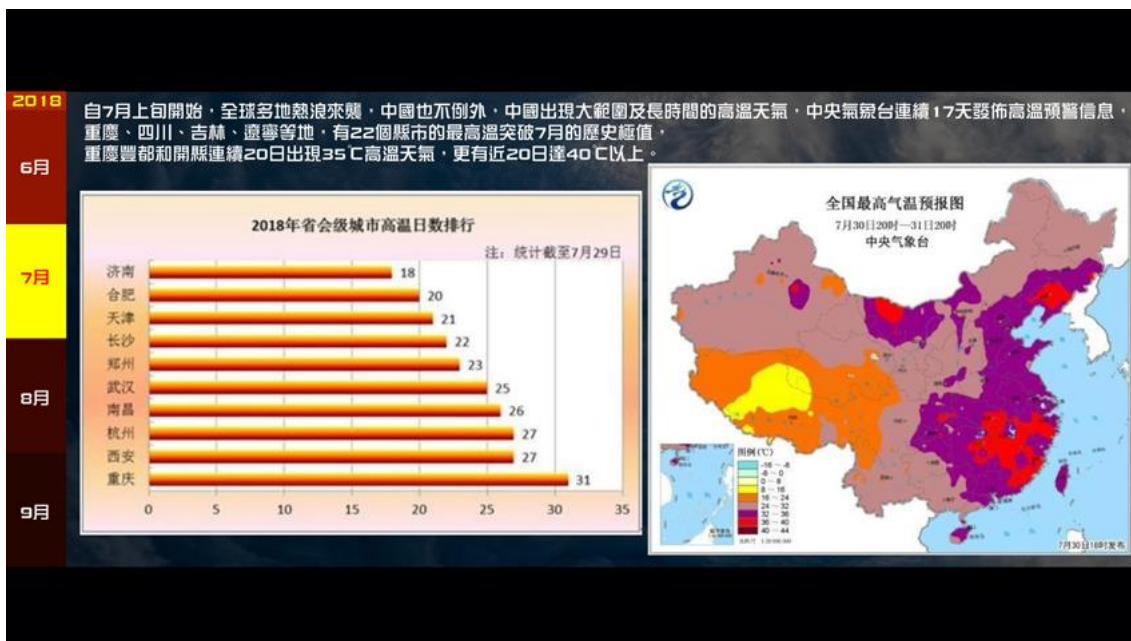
2018
6月
7月
8月
9月

自7月上旬開始，全球多地熱浪來襲，中國也不例外，中國出現大範圍及長時間的高溫天氣，中央氣象台連續17天發佈高溫預警信息，重慶、四川、吉林、遼寧等地，有22個縣市的最高溫突破7月的歷史極值，重慶豐都和開縣連續20日出現35℃高溫天氣，更有近20日達40℃以上。

2018年省会级城市高温日数排行
注：统计截至7月29日

| 城市 | 日数 |
|---|---|
| 济南 | 18 |
| 合肥 | 20 |
| 天津 | 21 |
| 长沙 | 22 |
| 郑州 | 23 |
| 武汉 | 25 |
| 南昌 | 26 |
| 杭州 | 27 |
| 西安 | 27 |
| 重庆 | 31 |

0 5 10 15 20 25 30 35

全国最高气温预报图
7月30日20时—31日20时
中央气象台

图例(℃)
-16 ~ -8
-8 ~ 0
0 ~ 8
8 ~ 16
16 ~ 24
24 ~ 32
32 ~ 36
36 ~ 40
40 ~ 44

7月30日16时发布